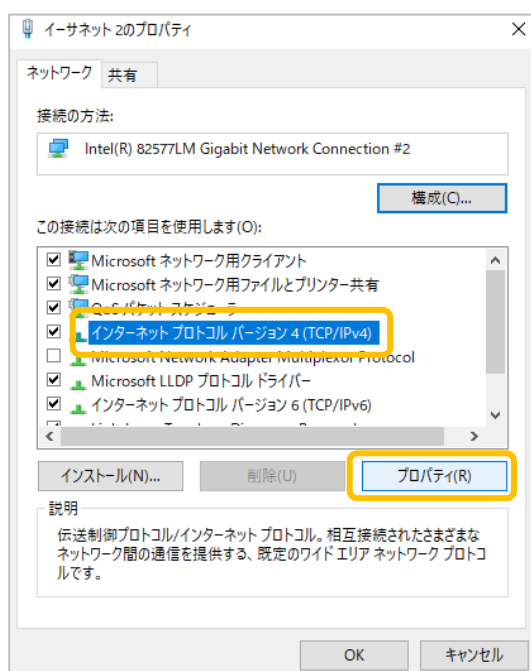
イーサネット 2のプロパティ

ネットワーク 共有

接続の方法:

Intel(R) 82577LM Gigabit Network Connection #2

構成(C)...

この接続は次の項目を使用します(O):

Microsoft ネットワーク用クライアント
Microsoft ネットワーク用ファイルとプリンター共有
QoS パケット スケジューラ
インターネット プロトコル バージョン 4 (TCP/IPv4)
Microsoft Network Adapter Multiplexor Protocol
Microsoft LLDP プロトコル ドライバー
インターネット プロトコル バージョン 6 (TCP/IPv6)
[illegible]

インストール(N)... 削除(U) プロパティ(R)

説明
伝送制御プロトコル/インターネット プロトコル。相互接続されたさまざまなネットワーク間の通信を提供する、既定のワイド エリア ネットワーク プロトコルです。

OK キャンセル